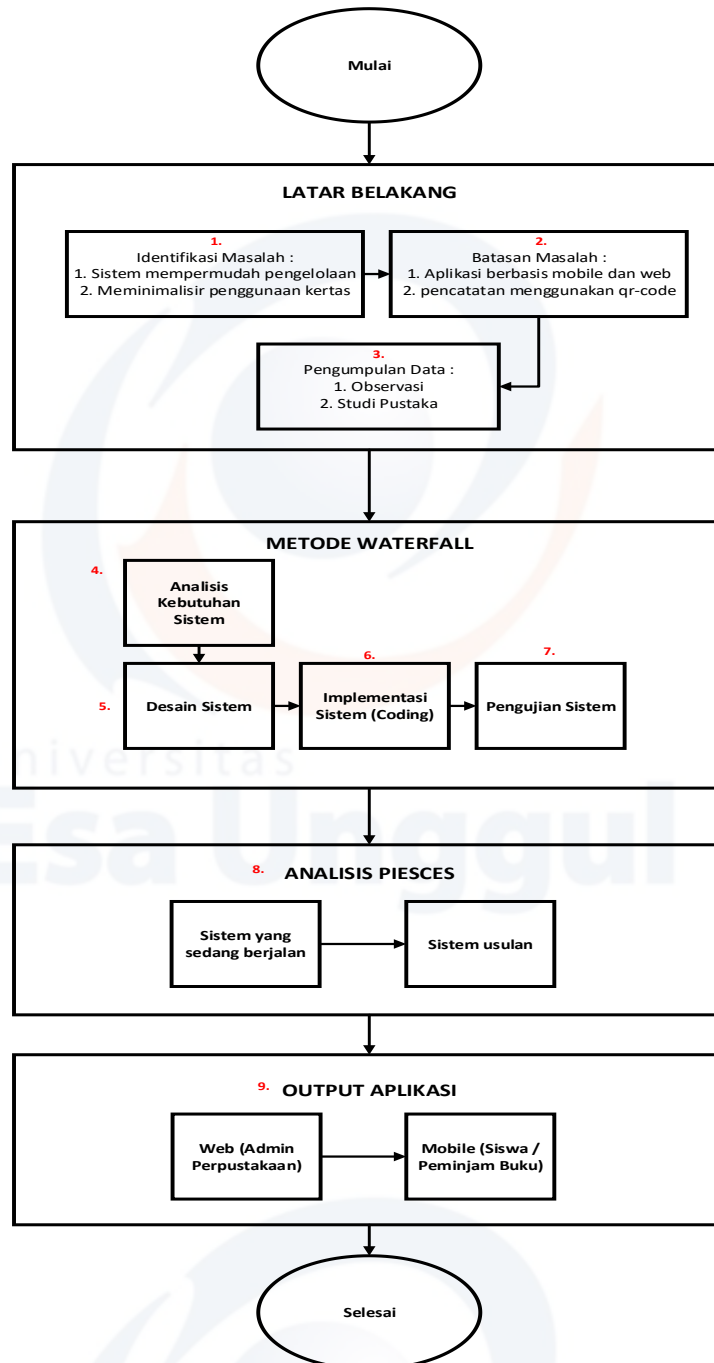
Mulai

LATAR BELAKANG

1.
Identifikasi Masalah :
1. Sistem mempermudah pengelolaan
2. Meminimalisir penggunaan kertas

2.
Batasan Masalah :
1. Aplikasi berbasis mobile dan web
2. pencatatan menggunakan qr-code

3.
Pengumpulan Data :
1. Observasi
2. Studi Pustaka

METODE WATERFALL

4.
Analisis Kebutuhan Sistem

5.
Desain Sistem

6.
Implementasi Sistem (Coding)

7.
Pengujian Sistem

8.
ANALISIS PIESCES

Sistem yang sedang berjalan

Sistem usulan

9.
OUTPUT APLIKASI

Web (Admin Perpustakaan)

Mobile (Siswa / Peminjam Buku)

Selesai

Universitas Esa Unggul